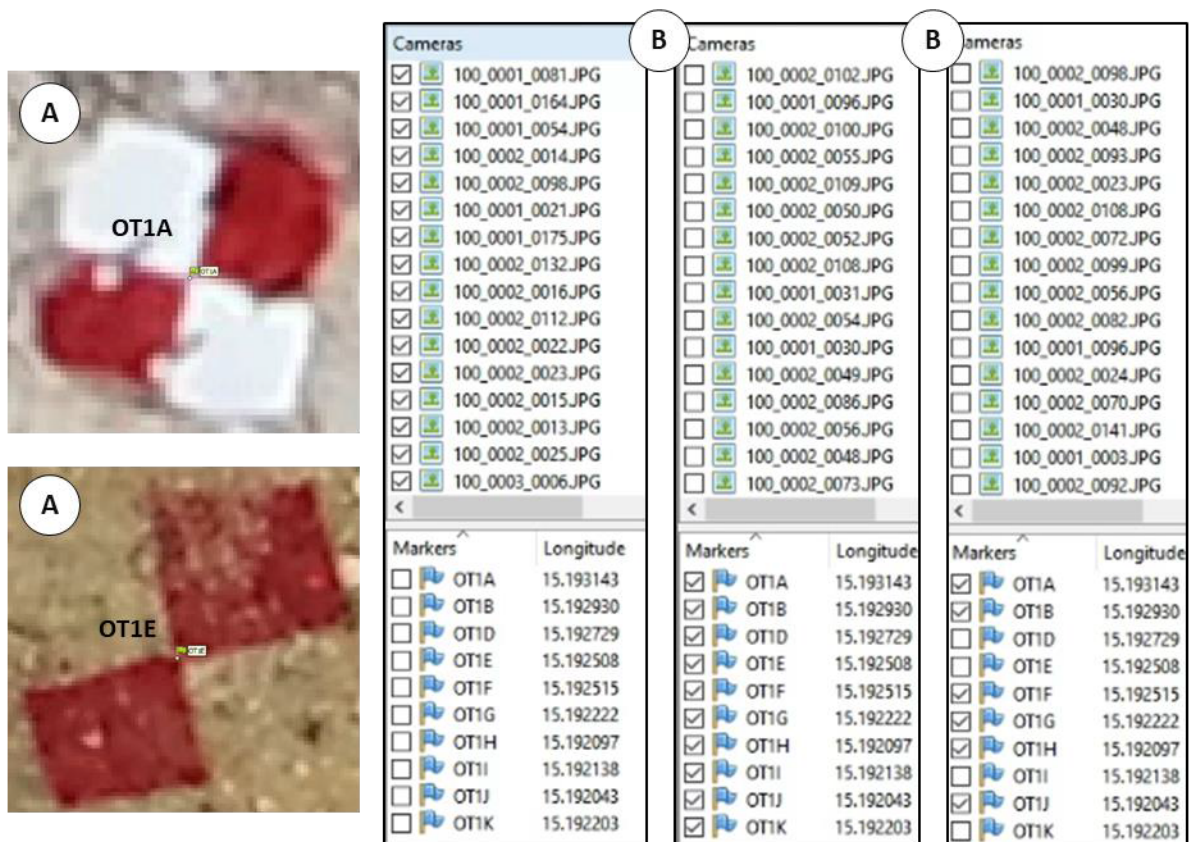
A

OT1A

OT1A

A

OT1E

OT1E

Cameras

100_0001_0081.JPG
100_0001_0164.JPG
100_0001_0054.JPG
100_0002_0014.JPG
100_0002_0098.JPG
100_0001_0021.JPG
100_0001_0175.JPG
100_0002_0132.JPG
100_0002_0016.JPG
100_0002_0112.JPG
100_0002_0022.JPG
100_0002_0023.JPG
100_0002_0015.JPG
100_0002_0013.JPG
100_0002_0025.JPG
100_0003_0006.JPG

| Markers | Longitude |
|---|---|
| OT1A | 15.193143 |
| OT1B | 15.192930 |
| OT1D | 15.192729 |
| OT1E | 15.192508 |
| OT1F | 15.192515 |
| OT1G | 15.192222 |
| OT1H | 15.192097 |
| OT1I | 15.192138 |
| OT1J | 15.192043 |
| OT1K | 15.192203 |

B

Cameras

100_0002_0102.JPG
100_0001_0096.JPG
100_0002_0100.JPG
100_0002_0055.JPG
100_0002_0109.JPG
100_0002_0050.JPG
100_0002_0052.JPG
100_0002_0108.JPG
100_0001_0031.JPG
100_0002_0054.JPG
100_0001_0030.JPG
100_0002_0049.JPG
100_0002_0086.JPG
100_0002_0056.JPG
100_0002_0048.JPG
100_0002_0073.JPG

| Markers | Longitude |
|---|---|
| OT1A | 15.193143 |
| OT1B | 15.192930 |
| OT1D | 15.192729 |
| OT1E | 15.192508 |
| OT1F | 15.192515 |
| OT1G | 15.192222 |
| OT1H | 15.192097 |
| OT1I | 15.192138 |
| OT1J | 15.192043 |
| OT1K | 15.192203 |

B

Cameras

100_0002_0098.JPG
100_0001_0030.JPG
100_0002_0048.JPG
100_0002_0093.JPG
100_0002_0023.JPG
100_0002_0108.JPG
100_0002_0072.JPG
100_0002_0099.JPG
100_0002_0056.JPG
100_0002_0082.JPG
100_0001_0096.JPG
100_0002_0024.JPG
100_0002_0070.JPG
100_0002_0141.JPG
100_0001_0003.JPG
100_0002_0092.JPG

| Markers | Longitude |
|---|---|
| OT1A | 15.193143 |
| OT1B | 15.192930 |
| OT1D | 15.192729 |
| OT1E | 15.192508 |
| OT1F | 15.192515 |
| OT1G | 15.192222 |
| OT1H | 15.192097 |
| OT1I | 15.192138 |
| OT1J | 15.192043 |
| OT1K | 15.192203 |